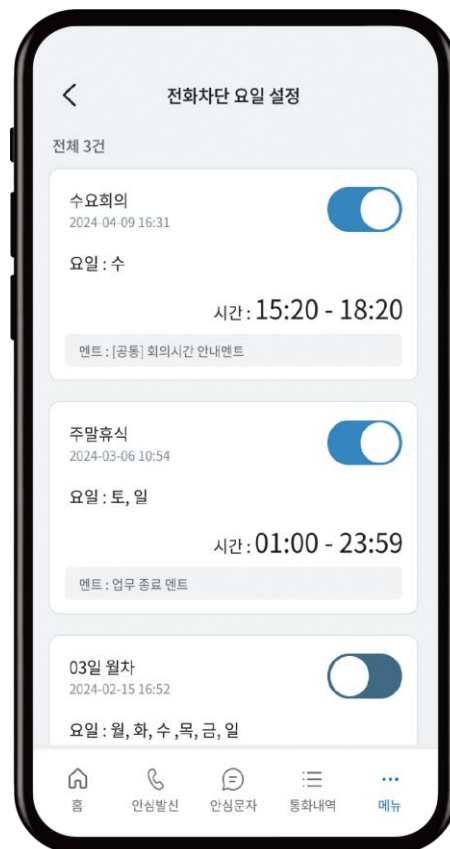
<
전화차단 요일 설정

전체 3건

수요회의
2024-04-09 16:31

요일 : 수

시간 : 15:20 - 18:20

멘트 : [공통] 회의시간 안내멘트

주말휴식
2024-03-06 10:54

요일 : 토, 일

시간 : 01:00 - 23:59

멘트 : 업무 종료 멘트

03일 월차
2024-02-15 16:52

요일 : 월, 화, 수 ,목, 금, 일

홈 안심발신 안심문자 통화내역 메뉴